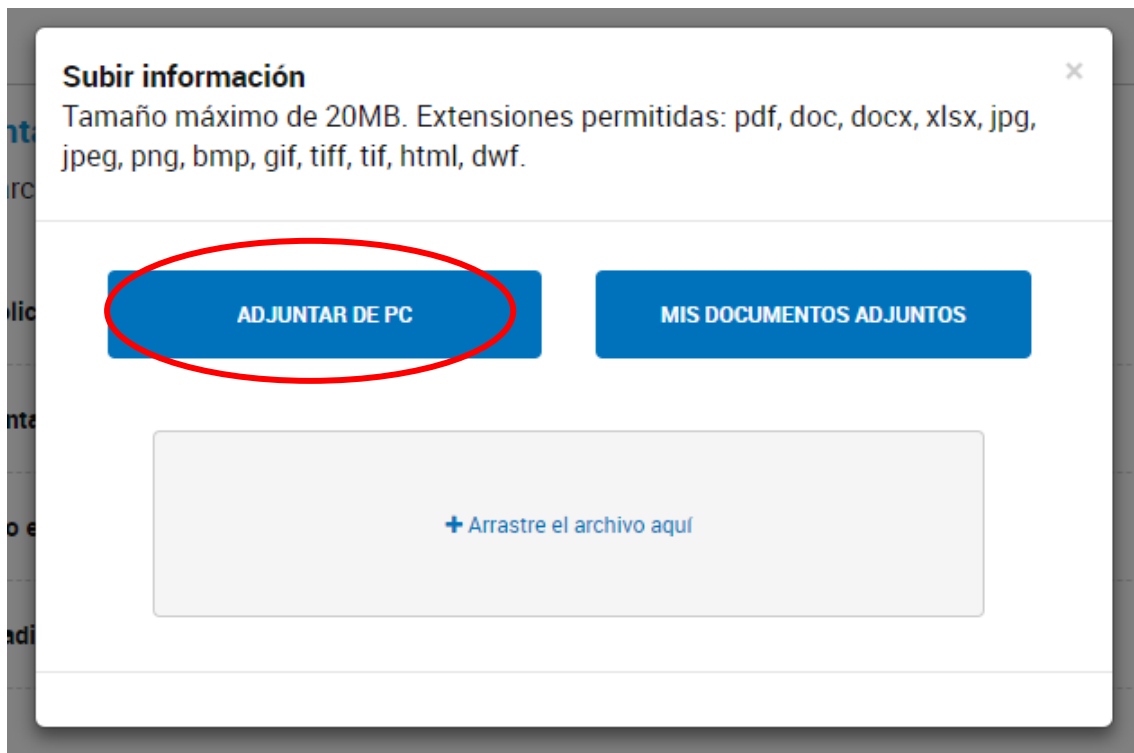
Subir información
Tamaño máximo de 20MB. Extensiones permitidas: pdf, doc, docx, xlsx, jpg, jpeg, png, bmp, gif, tiff, tif, html, dwf.

×

ADJUNTAR DE PC

MIS DOCUMENTOS ADJUNTOS

+ Arrastre el archivo aquí